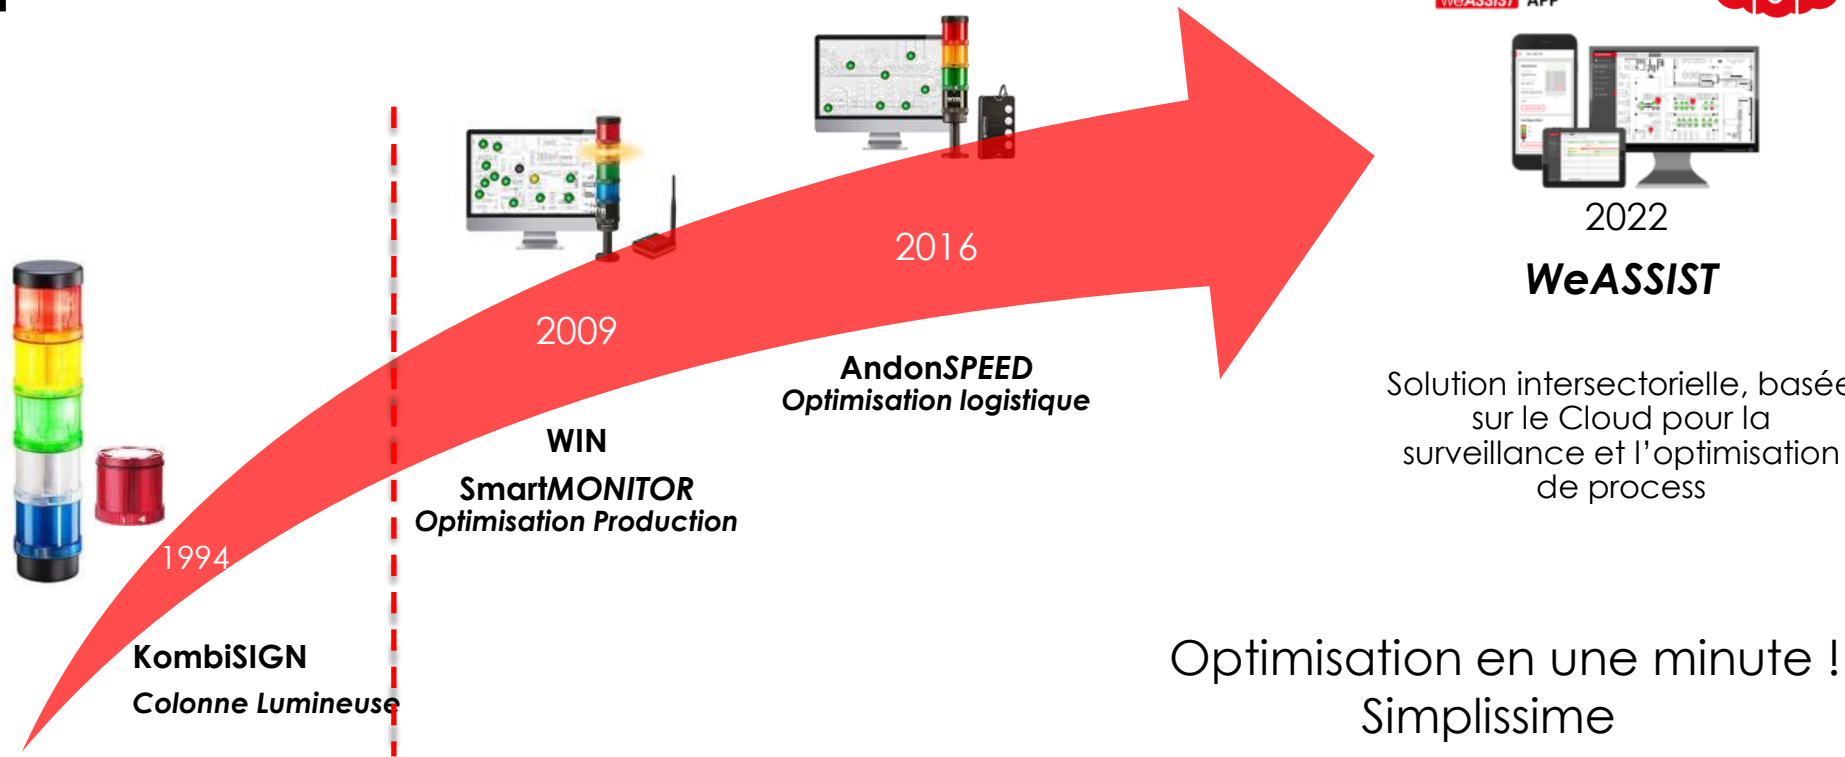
2022

WeASSIST

Solution intersectorielle, basée sur le Cloud pour la surveillance et l'optimisation de process

2016

AndonSPEED
Optimisation logistique

2009

WIN
SmartMONITOR
Optimisation Production

1994

KombiSIGN
Colonne Lumineuse

Optimisation en une minute !
Simplissime